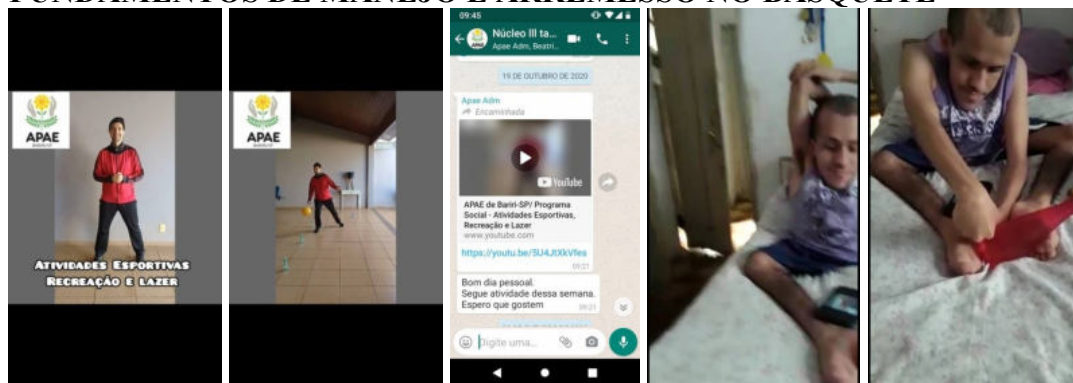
FUNDAMENTOS DE MANEJO E ARREMESSO NO BASQUETE

APAE

Atividades Esportivas Recreação e lazer

APAE

09:45

Núcleo III ta...
Apae Adm, Beatri...

19 DE OUTUBRO DE 2020

Apae Adm
Encaminhada

YouTube

APAE de Bariri-SP/ Programa Social - Atividades Esportivas, Recreação e Lazer
www.youtube.com

https://youtu.be/5U4JtXkVfes

09:21

Bom dia pessoal.
Segue atividade dessa semana.
Espero que gostem

09:21

Digite uma...